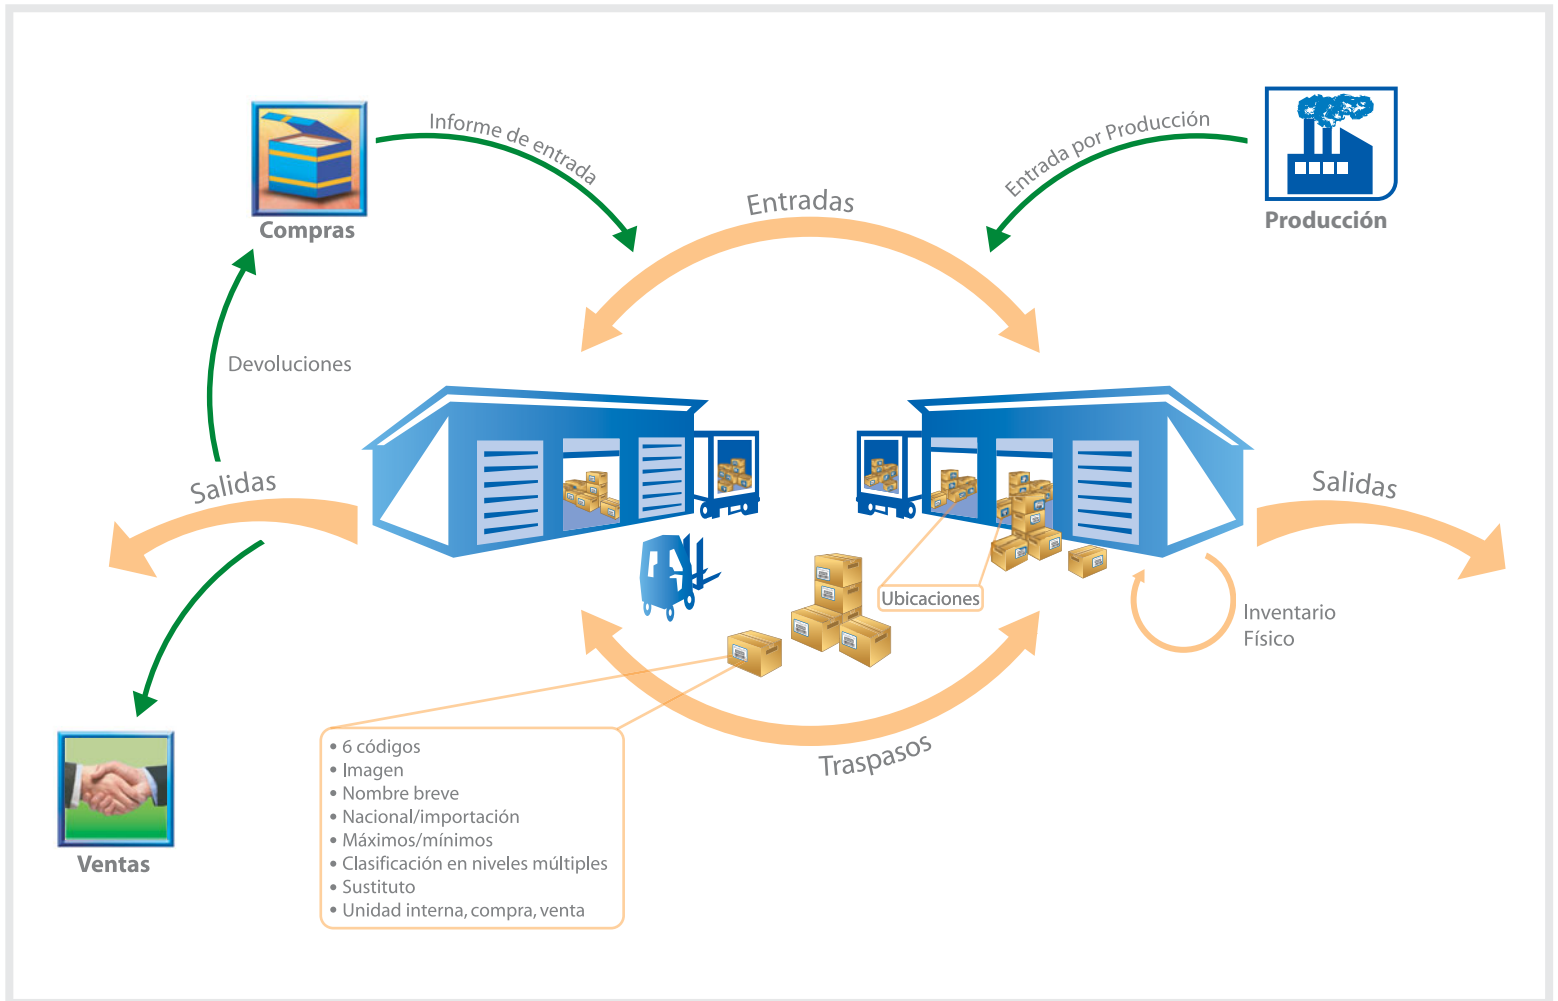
Compras

Informe de entrada

Entradas

Entrada por Producción

Producción

Devoluciones

Salidas

Salidas

Ubicaciones

Inventario Físico

Traspasos

Ventas

• 6 códigos
• Imagen
• Nombre breve
• Nacional/importación
• Máximos/mínimos
• Clasificación en niveles múltiples
• Sustituto
• Unidad interna, compra, venta